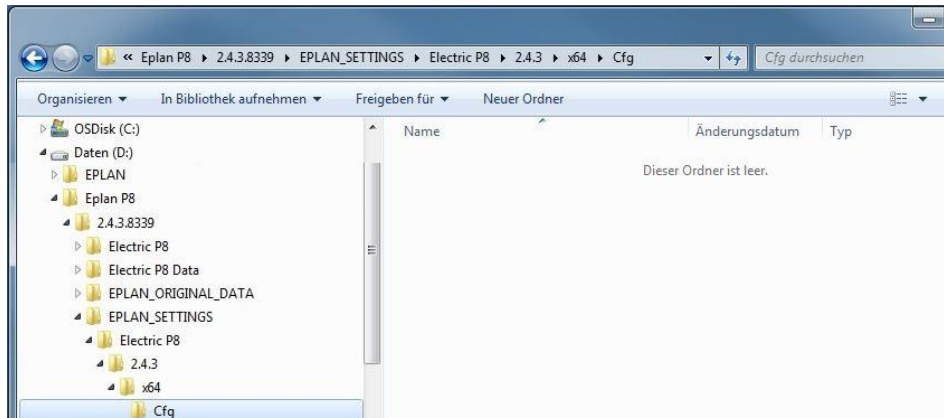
« Eplan P8 ▸ 2.4.3.8339 ▸ EPLAN_SETTINGS ▸ Electric P8 ▸ 2.4.3 ▸ x64 ▸ Cfg

Cfg durchsuchen

Organisieren ▾ In Bibliothek aufnehmen ▾ Freigeben für ▾ Neuer Ordner

OSDisk (C:)
Daten (D:)
EPLAN
Eplan P8
2.4.3.8339
Electric P8
Electric P8 Data
EPLAN_ORIGINAL_DATA
EPLAN_SETTINGS
Electric P8
2.4.3
x64
Cfg

| Name | Änderungsdatum | Typ |
|---|---|---|

Dieser Ordner ist leer.